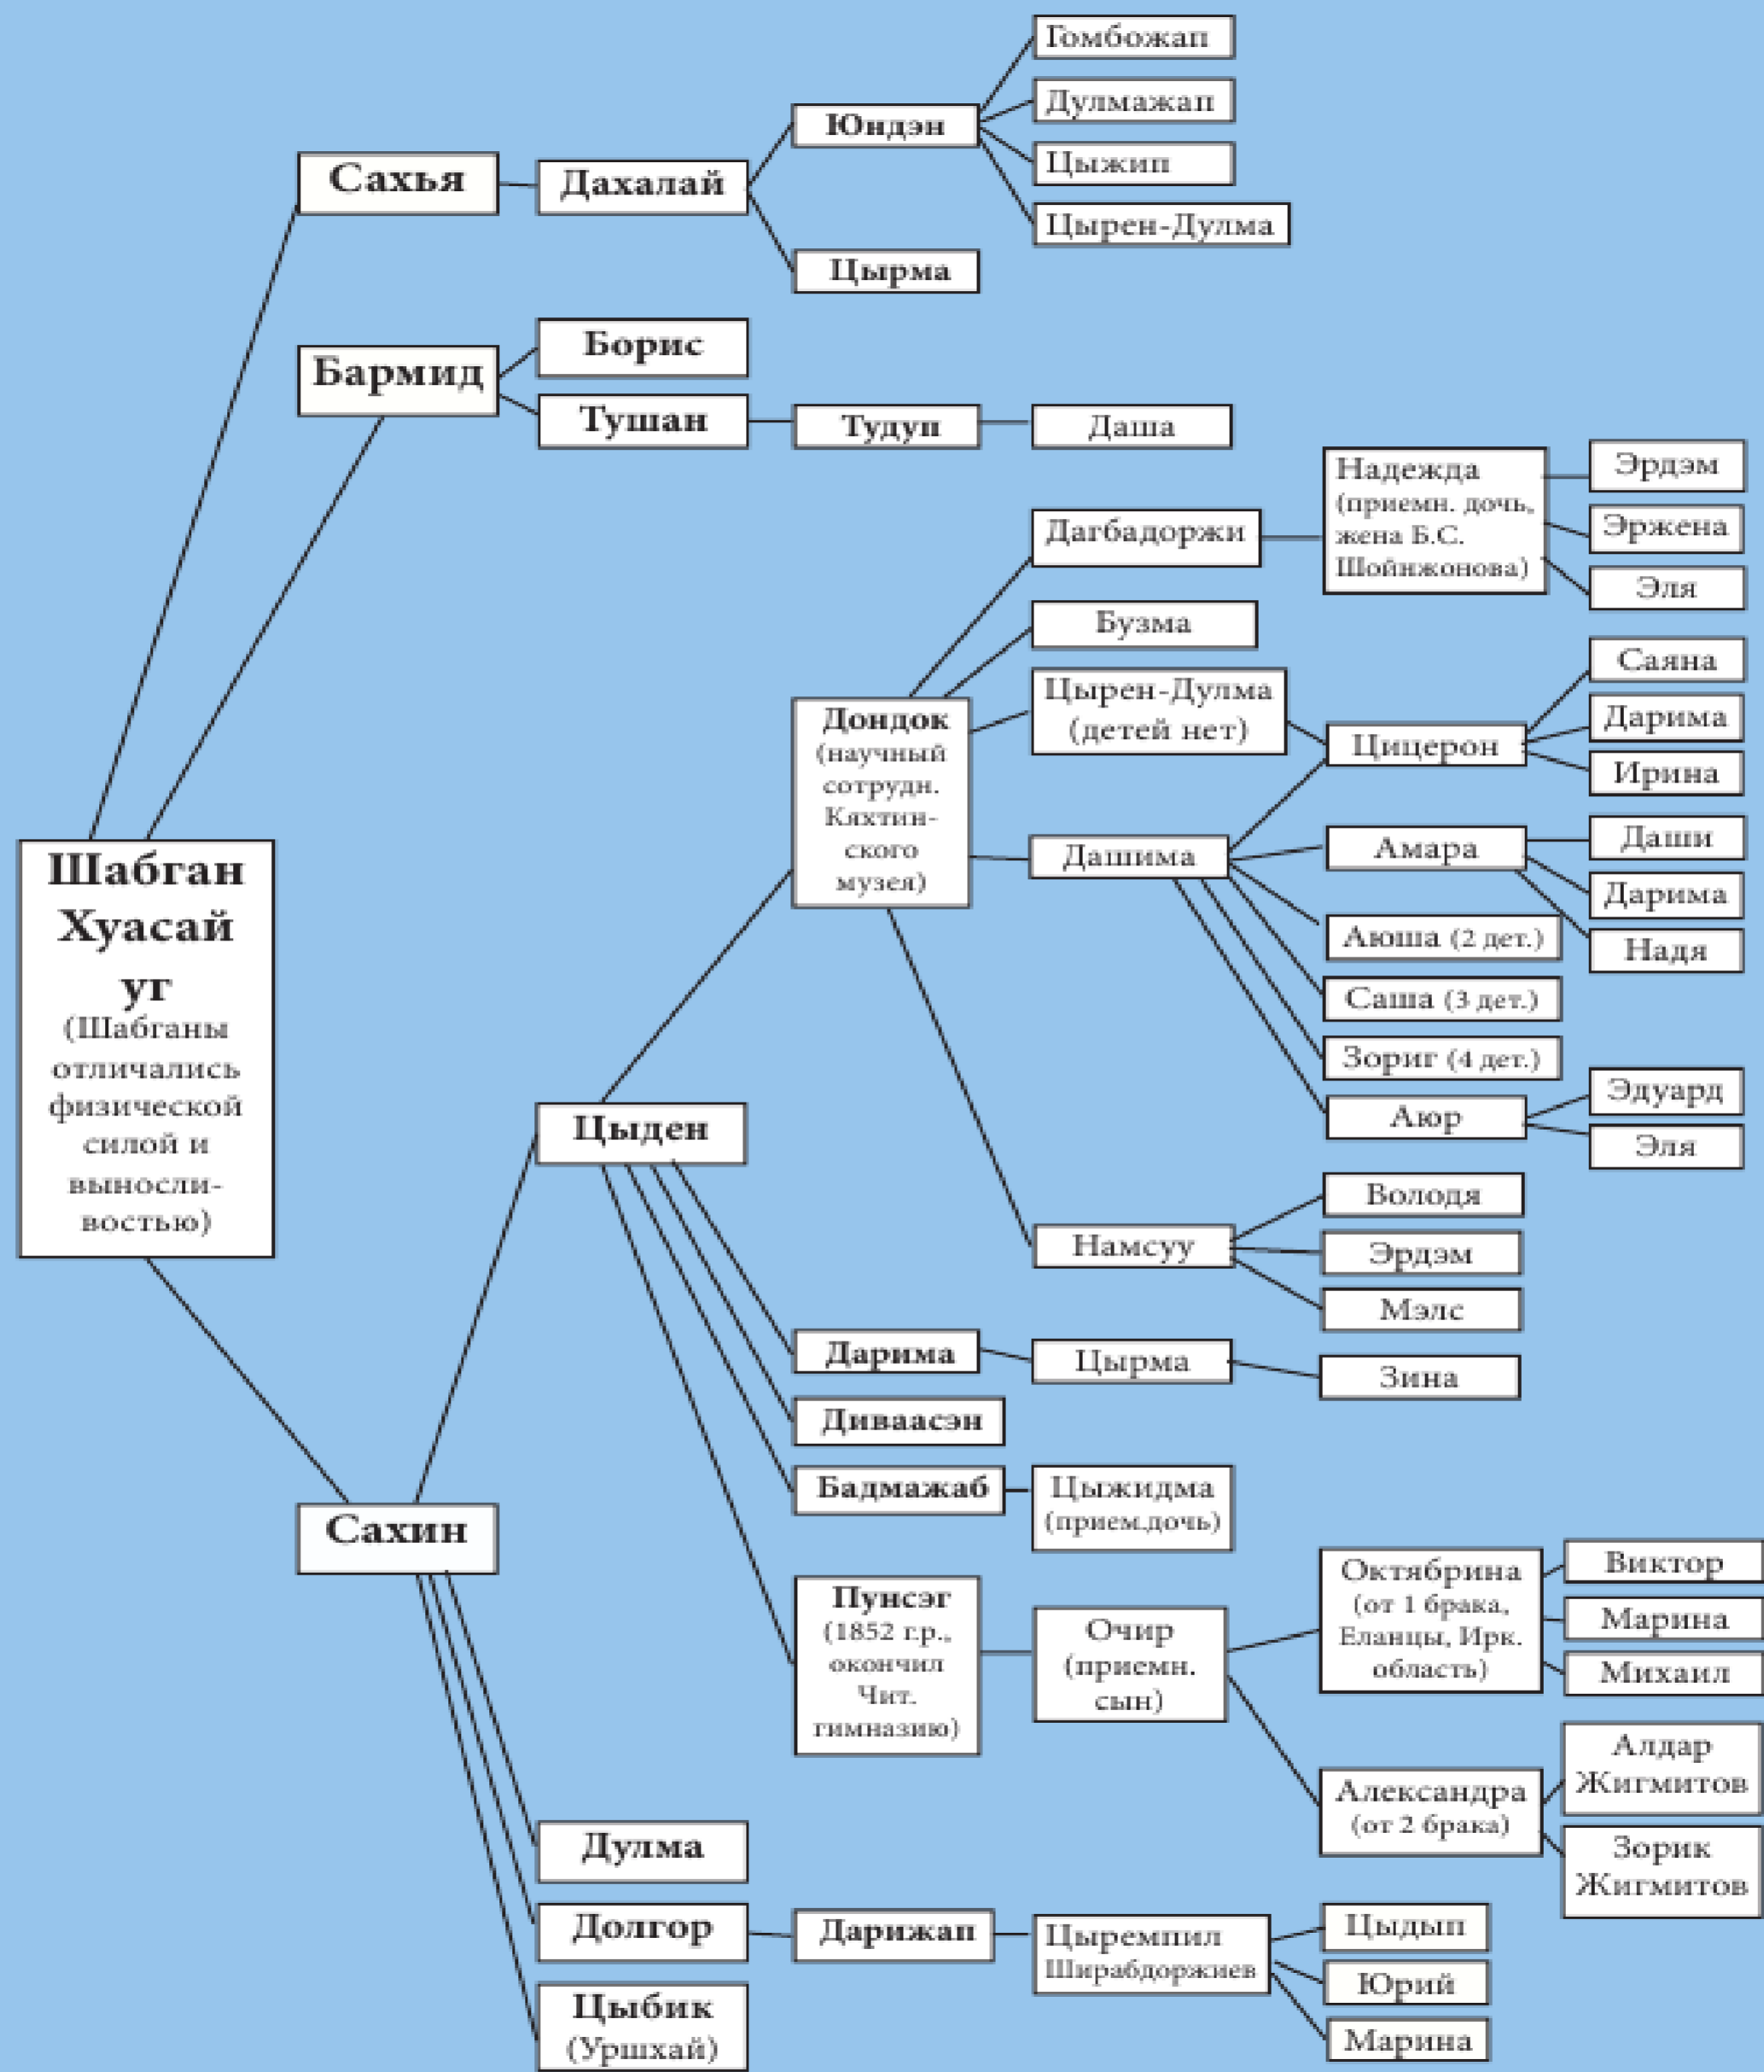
Шабган Хуасай уг (Шабганы отличались физической силой и выносливостью)

Сахья

Дахалай

Юндэн

Гомбожап

Дулмажап

Цыжип

Цырен-Дулма

Цырма

Бармид

Борис

Тушан

Тудуп

Даша

Сахин

Цыден

Дондок (научный сотрудн. Кяхтинского музея)

Дагбадоржи

Надежда (приемн. дочь, жена Б.С. Шойнжонова)

Эрдэм

Эржена

Эля

Бузма

Цырен-Дулма (детей нет)

Цицерон

Саяна

Дарима

Ирина

Дашима

Амара

Даши

Дарима

Надя

Аюша (2 дет.)

Саша (3 дет.)

Зориг (4 дет.)

Аюр

Эдуард

Эля

Намсуу

Володя

Эрдэм

Мэлс

Дарима

Цырма

Зина

Диваасэн

Бадмажаб

Цыжидма (прием.дочь)

Пунсэг (1852 г.р., окончил Чит. гимназию)

Очир (приемн. сын)

Октябрина (от 1 брака, Еланцы, Ирк. область)

Виктор

Марина

Михаил

Александра (от 2 брака)

Алдар Жигмитов

Зорик Жигмитов

Дулма

Долгор

Дарижап

Цыремпил Ширабдоржиев

Цыдып

Юрий

Марина

Цыбик (Уршхай)